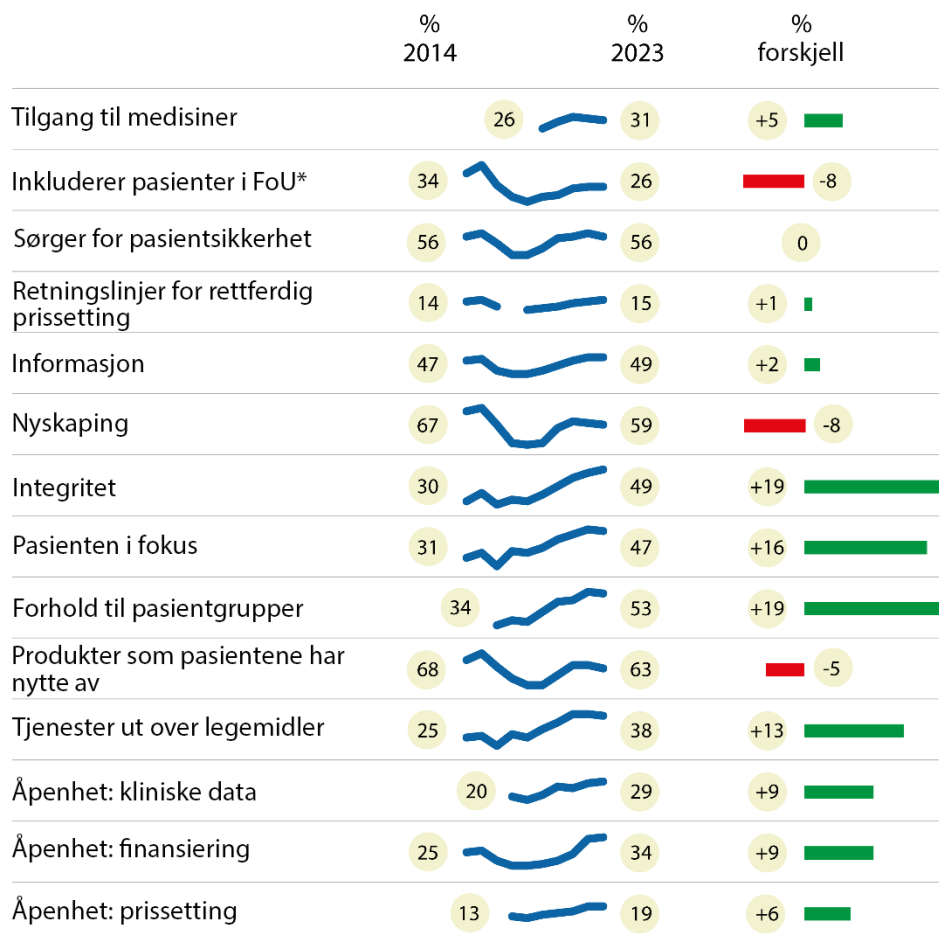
|  | % 2014 | % 2023 | % forskjell |
|---|---|---|---|
| Tilgang til medisiner | 26 | 31 | +5 |
| Inkluderer pasienter i FoU* | 34 | 26 | -8 |
| Sørger for pasientsikkerhet | 56 | 56 | 0 |
| Retningslinjer for rettferdig prissetting | 14 | 15 | +1 |
| Informasjon | 47 | 49 | +2 |
| Nyskaping | 67 | 59 | -8 |
| Integritet | 30 | 49 | +19 |
| Pasienten i fokus | 31 | 47 | +16 |
| Forhold til pasientgrupper | 34 | 53 | +19 |
| Produkter som pasientene har nytte av | 68 | 63 | -5 |
| Tjenester ut over legemidler | 25 | 38 | +13 |
| Åpenhet: kliniske data | 20 | 29 | +9 |
| Åpenhet: finansiering | 25 | 34 | +9 |
| Åpenhet: prissetting | 13 | 19 | +6 |